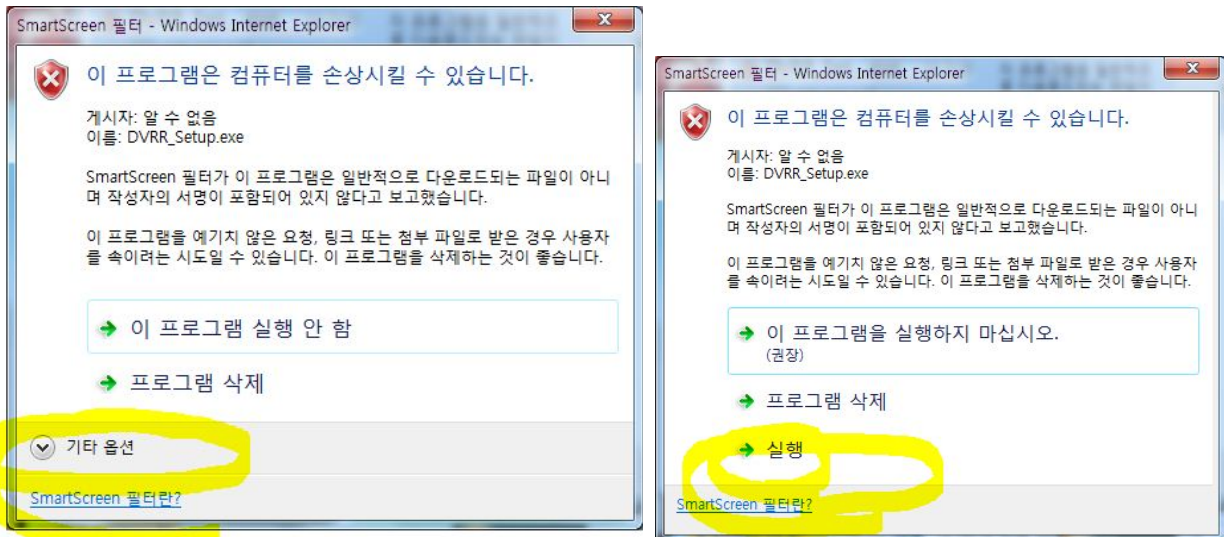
SmartScreen 필터 - Windows Internet Explorer

이 프로그램은 컴퓨터를 손상시킬 수 있습니다.

게시자: 알 수 없음
이름: DVRR_Setup.exe

SmartScreen 필터가 이 프로그램은 일반적으로 다운로드되는 파일이 아니며 작성자의 서명이 포함되어 있지 않다고 보고했습니다.

이 프로그램을 예기치 않은 요청, 링크 또는 첨부 파일로 받은 경우 사용자를 속이려는 시도일 수 있습니다. 이 프로그램을 삭제하는 것이 좋습니다.

이 프로그램 실행 안 함

프로그램 삭제

기타 옵션

SmartScreen 필터란?

SmartScreen 필터 - Windows Internet Explorer

이 프로그램은 컴퓨터를 손상시킬 수 있습니다.

게시자: 알 수 없음
이름: DVRR_Setup.exe

SmartScreen 필터가 이 프로그램은 일반적으로 다운로드되는 파일이 아니며 작성자의 서명이 포함되어 있지 않다고 보고했습니다.

이 프로그램을 예기치 않은 요청, 링크 또는 첨부 파일로 받은 경우 사용자를 속이려는 시도일 수 있습니다. 이 프로그램을 삭제하는 것이 좋습니다.

이 프로그램을 실행하지 마십시오.
(권장)

프로그램 삭제

실행

SmartScreen 필터란?